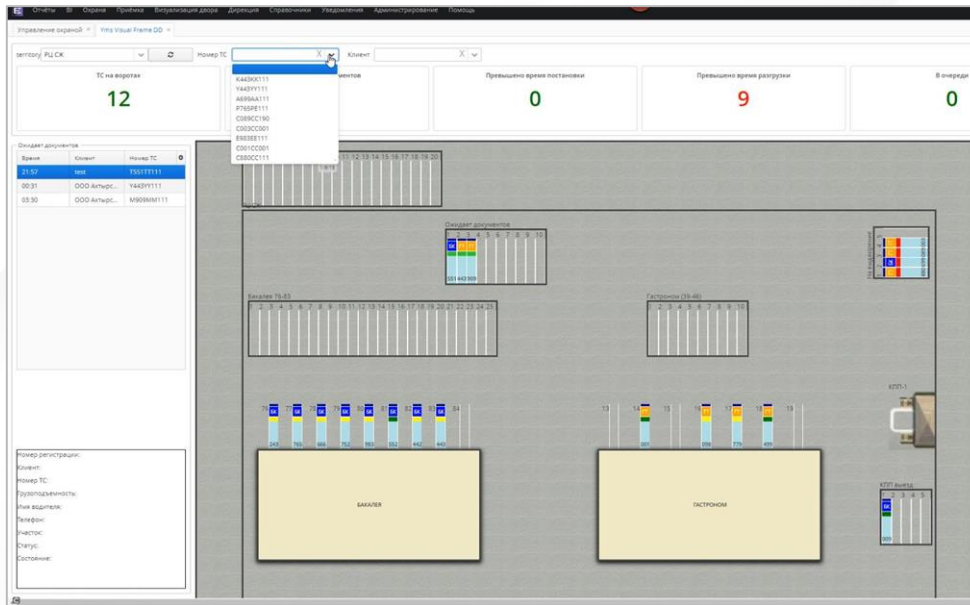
Отчёты BI Охрана Приёмка Визуализация двора Дирекция Справочники Уведомления Администрирование Помощь

Управление охраной × Yms Visual Frame DD ×

territory РЦ СК
Номер ТС
Клиент

ТС на воротах
12

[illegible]ментов

Превышено время постановки
0

Превышено время разгрузки
9

В очереди
0

K443KK111
Y443YY111
A699AA111
P765PE111
C089CC190
C003CC001
E983EE111
C001CC001
C880CC111

Ожидает документов

| Время | Клиент | Номер ТС |
|---|---|---|
| 21:57 | test | T551TT111 |
| 00:31 | ООО Актирс... | Y443YY111 |
| 03:30 | ООО Актирс... | M909MM111 |

Номер регистрации:
Клиент:
Номер ТС:
Грузоподъемность:
Имя водителя:
Телефон:
Участок:
Статус:
Состояние:

11 12 13 14 15 16 17 18 19 20

Ожидает документов
1 2 3 4 5 6 7 8 9 10
551 443 909

Бакалея 76-83
1 2 3 4 5 6 7 8 9 10 11 12 13 14 15 16 17 18 19 20 21 22 23 24 25

Гастроном (39-46)
1 2 3 4 5 6 7 8 9 10

ТЗ погрузочные

КПП-1

76 77 78 79 80 81 82 83 84
243 765 666 752 983 552 442 443

13 14 15 16 17 18 19
001 098 776 499

БАКАЛЕЯ

ГАСТРОНОМ

КПП выезд
1 2 3 4 5
909